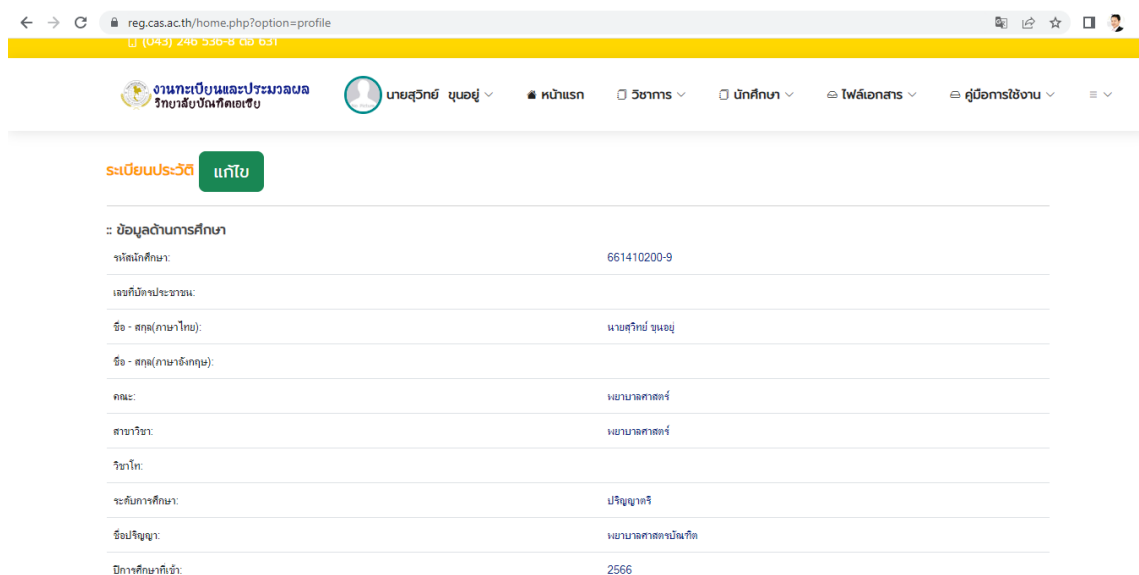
reg.cas.ac.th/home.php?option=profile

(043) 246 536-8 ต่อ 631

งานทะเบียนและประมวลผล
วิทยาลัยบัณฑิตเอเซีย

นายสุวิทย์ ขุนอยู่ ﹀

หน้าแรก

วิชาการ ﹀

นักศึกษา ﹀

ไฟล์เอกสาร ﹀

คู่มือการใช้งาน ﹀

ระเบียนประวัติ แก้ไข

:: ข้อมูลด้านการศึกษา

| | |
|---|---|
| รหัสนักศึกษา: | 661410200-9 |
| เลขที่บัตรประชาชน: | |
| ชื่อ - สกุล(ภาษาไทย): | นายสุวิทย์ ขุนอยู่ |
| ชื่อ - สกุล(ภาษาอังกฤษ): | |
| คณะ: | พยาบาลศาสตร์ |
| สาขาวิชา: | พยาบาลศาสตร์ |
| วิชาโท: | |
| ระดับการศึกษา: | ปริญญาตรี |
| ชื่อปริญญา: | พยาบาลศาสตรบัณฑิต |
| ปีการศึกษาที่เข้า: | 2566 |